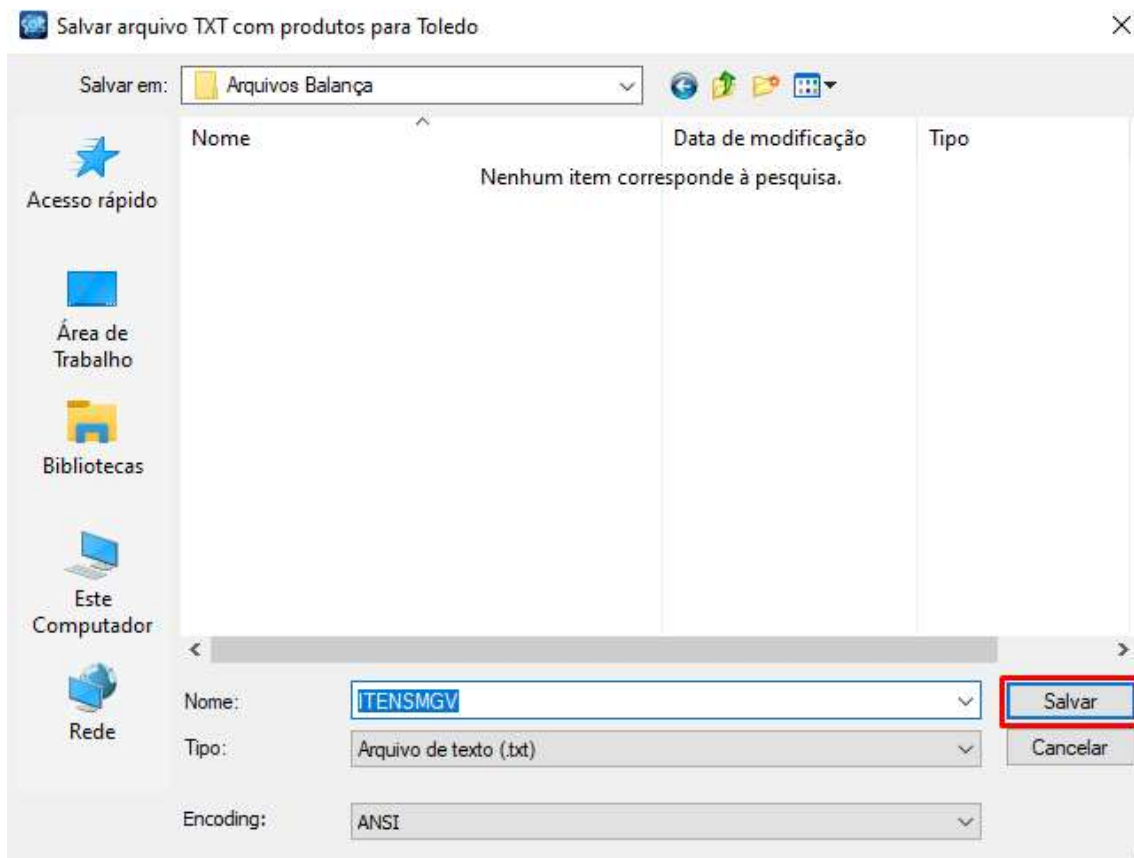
Salvar arquivo TXT com produtos para Toledo

Salvar em: Arquivos Balança

Nome
Data de modificação
Tipo

Nenhum item corresponde à pesquisa.

Acesso rápido

Área de Trabalho

Bibliotecas

Este Computador

Rede

Nome: ITENSMGV
Salvar

Tipo: Arquivo de texto (.txt)
Cancelar

Encoding: ANSI